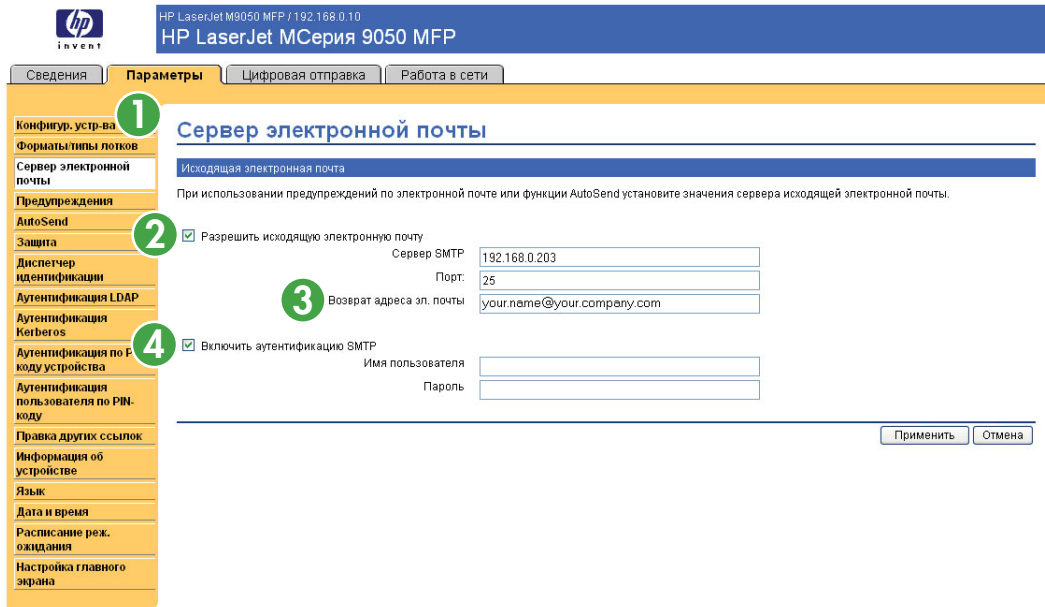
hp
invent

HP LaserJet M9050 MFP / 192.168.0.10
HP LaserJet MСерия 9050 MFP

Сведения | Параметры | Цифровая отправка | Работа в сети

Конфигур. устр-ва
Форматы/типы лотков
Сервер электронной почты
Предупреждения
AutoSend
Защита
Диспетчер идентификации
Аутентификация LDAP
Аутентификация Kerberos
Аутентификация по P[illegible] коду устройства
Аутентификация пользователя по PIN-коду
Правка других ссылок
Информация об устройстве
Язык
Дата и время
Расписание реж. ожидания
Настройка главного экрана

1

Сервер электронной почты

Исходящая электронная почта

При использовании предупреждений по электронной почте или функции AutoSend установите значения сервера исходящей электронной почты.

2
Разрешить исходящую электронную почту
Сервер SMTP 192.168.0.203
Порт: 25
3
Возврат адреса эл. почты your.name@your.company.com

4
Включить аутентификацию SMTP
Имя пользователя
Пароль

Применить | Отмена